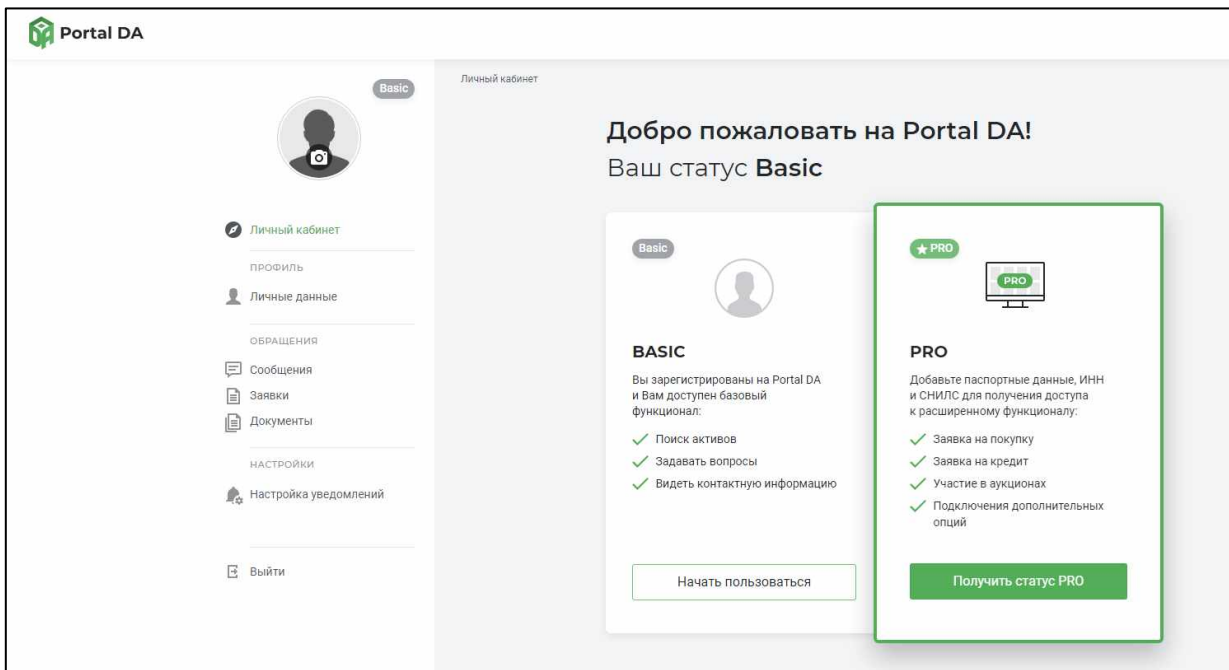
Portal DA

Basic

Личный кабинет

ПРОФИЛЬ

Личные данные

ОБРАЩЕНИЯ

Сообщения

Заявки

Документы

НАСТРОЙКИ

Настройка уведомлений

Выйти

Личный кабинет

Добро пожаловать на Portal DA!

Ваш статус **Basic**

Basic

BASIC

Вы зарегистрированы на Portal DA и Вам доступен базовый функционал:

Поиск активов

Задавать вопросы

Видеть контактную информацию

Начать пользоваться

PRO

PRO

PRO

Добавьте паспортные данные, ИНН и СНИЛС для получения доступа к расширенному функционалу:

Заявка на покупку

Заявка на кредит

Участие в аукционах

Подключения дополнительных опций

Получить статус PRO